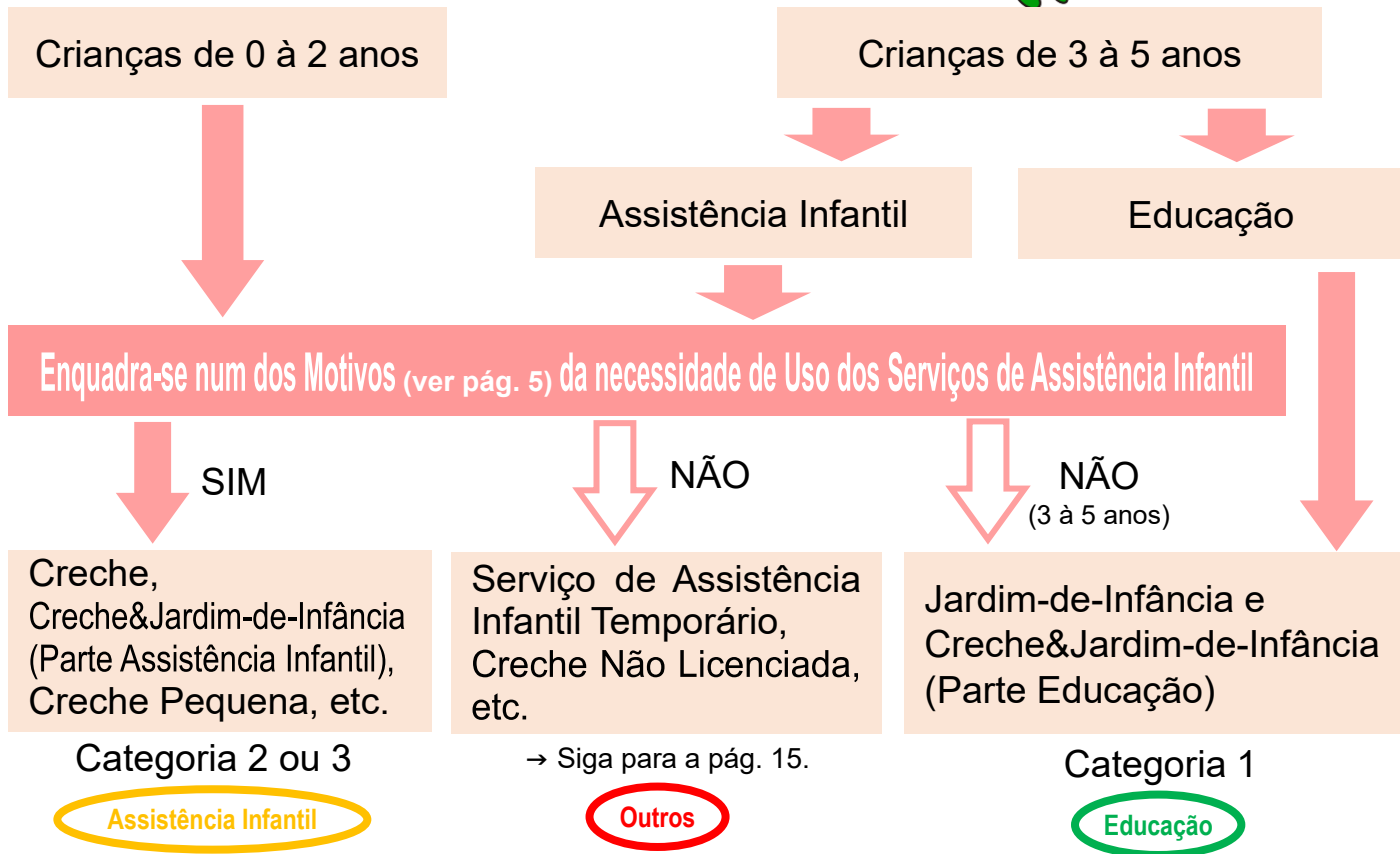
Crianças de 0 à 2 anos

Crianças de 3 à 5 anos

Assistência Infantil

Educação

Enquadra-se num dos Motivos (ver pág. 5) da necessidade de Uso dos Serviços de Assistência Infantil

SIM

NÃO

NÃO
(3 à 5 anos)

Creche, Creche&Jardim-de-Infância (Parte Assistência Infantil), Creche Pequena, etc.

Categoria 2 ou 3

Assistência Infantil

Serviço de Assistência Infantil Temporário, Creche Não Licenciada, etc.

→ Siga para a pág. 15.

Outros

Jardim-de-Infância e Creche&Jardim-de-Infância (Parte Educação)

Categoria 1

Educação